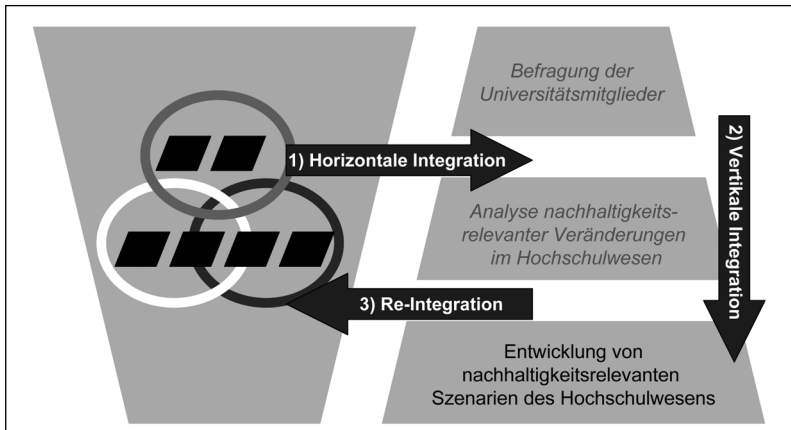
Befragung der Universitätsmitglieder

1) Horizontale Integration

2) Vertikale Integration

Analyse nachhaltigkeitsrelevanter Veränderungen im Hochschulwesen

3) Re-Integration

Entwicklung von nachhaltigkeitsrelevanten Szenarien des Hochschulwesens